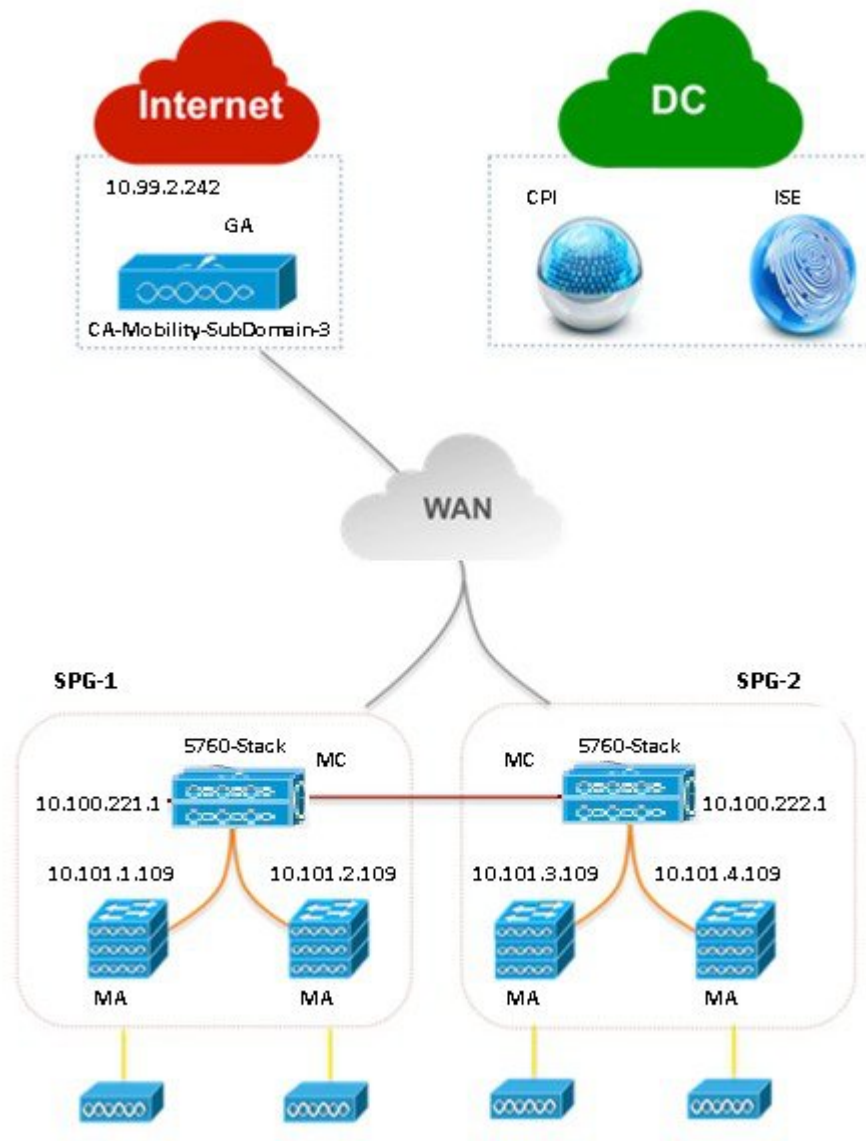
Internet

10.99.2.242

GA

CA-Mobility-SubDomain-3

DC

CPI

ISE

WAN

SPG-1

SPG-2

5760-Stack

MC

10.100.221.1

MC

5760-Stack

10.100.222.1

10.101.1.109

10.101.2.109

10.101.3.109

10.101.4.109

MA

MA

MA

MA